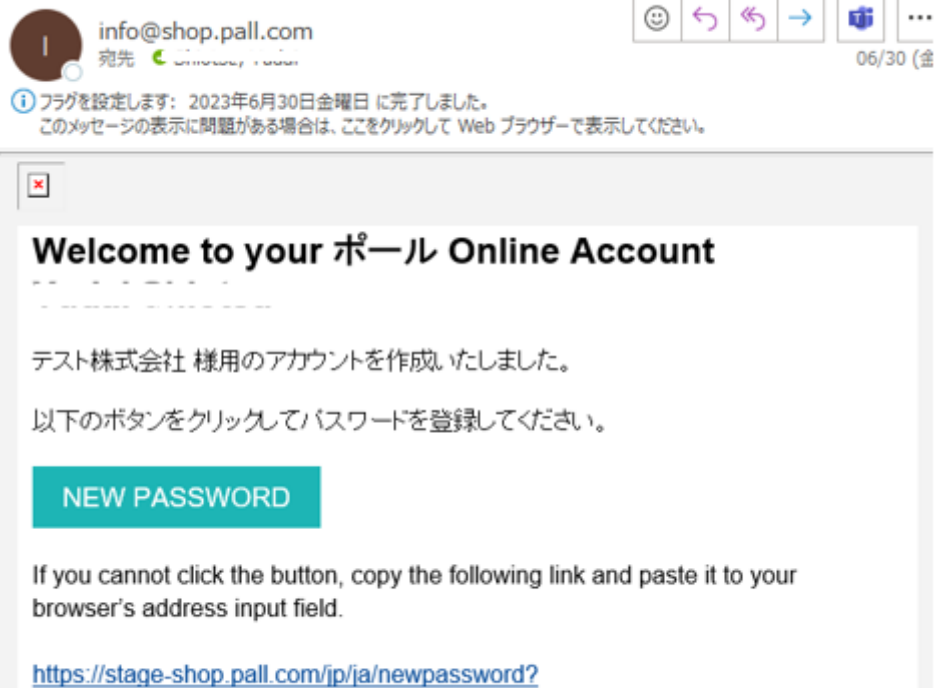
I

info@shop.pall.com

宛先 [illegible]

06/30 (金

フラグを設定します: 2023年6月30日金曜日 に完了しました。
このメッセージの表示に問題がある場合は、ここをクリックして Web ブラウザーで表示してください。

Welcome to your ポール Online Account

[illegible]

テスト株式会社 様用のアカウントを作成いたしました。

以下のボタンをクリックしてパスワードを登録してください。

NEW PASSWORD

If you cannot click the button, copy the following link and paste it to your browser's address input field.

https://stage-shop.pall.com/jp/ja/newpassword?